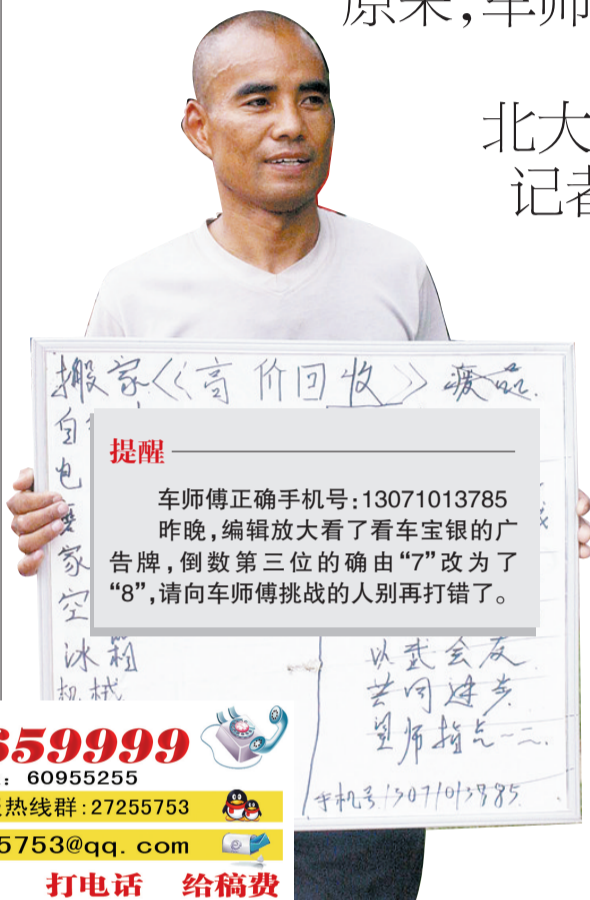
原来，车师

北大
记者

搬家《高价回收》废品

自
电
空
家
空
冰箱
机械

以武会友
共同进步
望师指点一二

手机号：13071013785

提醒

车师傅正确手机号：13071013785

昨晚，编辑放大看了看车宝银的广告牌，倒数第三位的确由“7”改为了“8”，请向车师傅挑战的人别再打错了。

659999
：60955255
热线群：27255753
5753@qq.com
打电话　给稿费